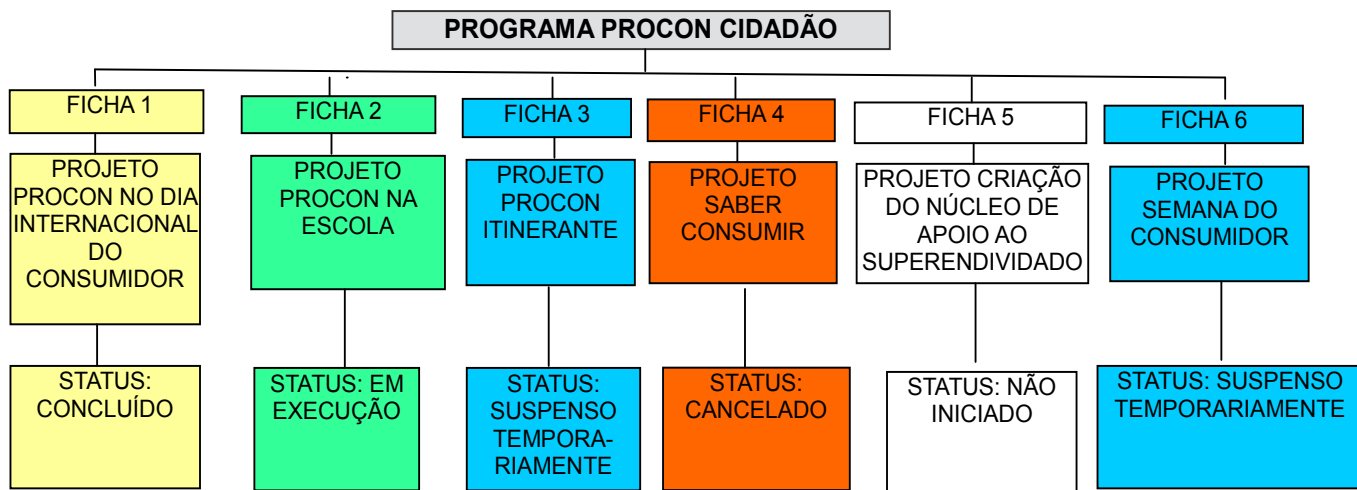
PROGRAMA PROCON CIDADÃO

FICHA 1

PROJETO PROCON NO DIA INTERNACIONAL DO CONSUMIDOR

STATUS: CONCLUÍDO

FICHA 2

PROJETO PROCON NA ESCOLA

STATUS: EM EXECUÇÃO

FICHA 3

PROJETO PROCON ITINERANTE

STATUS: SUSPENSO TEMPORARIAMENTE

FICHA 4

PROJETO SABER CONSUMIR

STATUS: CANCELADO

FICHA 5

PROJETO CRIAÇÃO DO NÚCLEO DE APOIO AO SUPERENDIVIDADO

STATUS: NÃO INICIADO

FICHA 6

PROJETO SEMANA DO CONSUMIDOR

STATUS: SUSPENSO TEMPORARIAMENTE